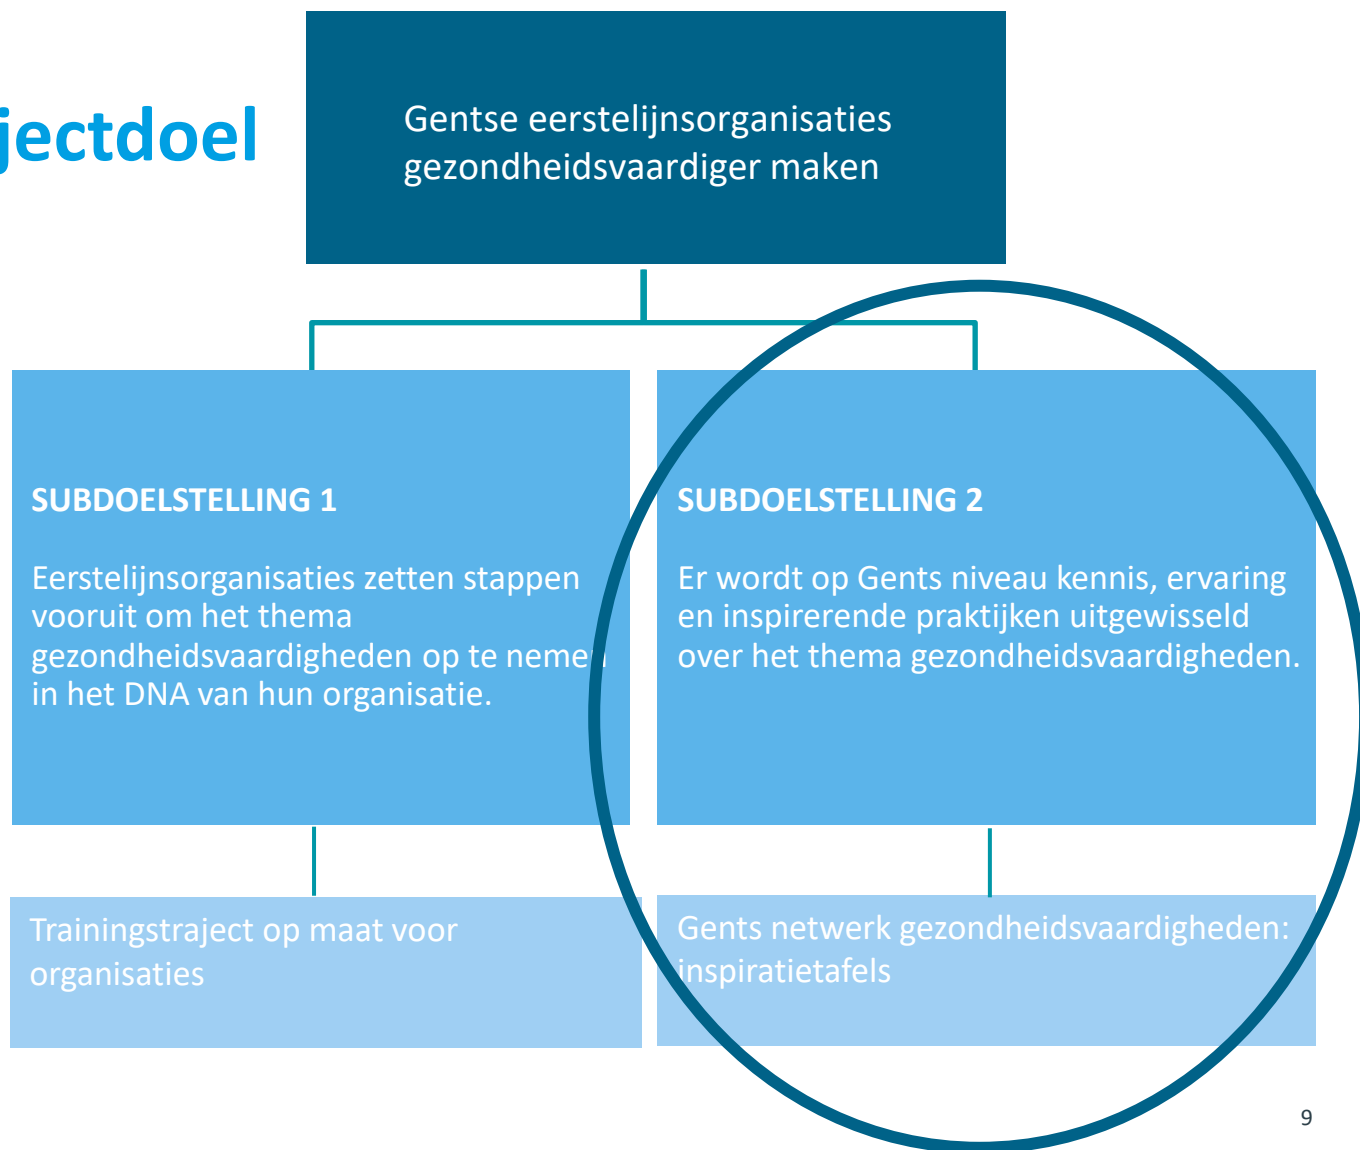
jectdoel

Gentse eerstelijnsorganisaties gezondheidsvaardiger maken

SUBDOELSTELLING 1

Eerstelijnsorganisaties zetten stappen vooruit om het thema gezondheidsvaardigheden op te nemen in het DNA van hun organisatie.

SUBDOELSTELLING 2

Er wordt op Gents niveau kennis, ervaring en inspirerende praktijken uitgewisseld over het thema gezondheidsvaardigheden.

Trainingstraject op maat voor organisaties

Gents netwerk gezondheidsvaardigheden: inspiratietafels

9